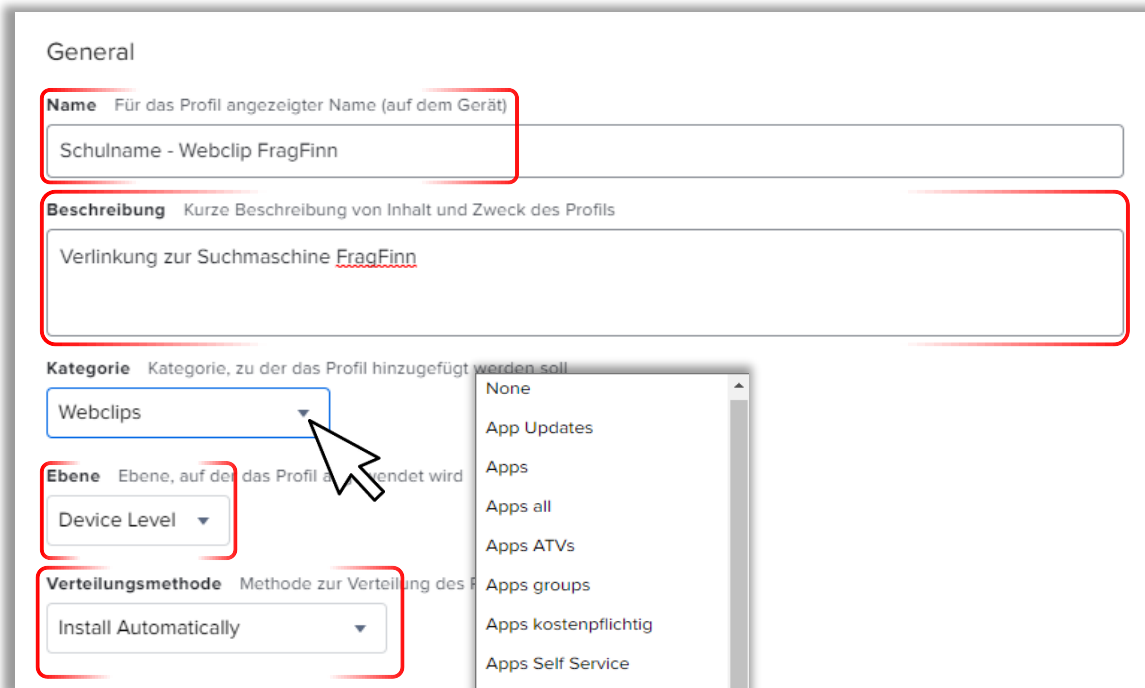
General

Name Für das Profil angezeigter Name (auf dem Gerät)

Schulname - Webclip FragFinn

Beschreibung Kurze Beschreibung von Inhalt und Zweck des Profils

Verlinkung zur Suchmaschine FragFinn

Kategorie Kategorie, zu der das Profil hinzugefügt werden soll

Webclips

Ebene Ebene, auf der das Profil a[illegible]endet wird

Device Level

Verteilungsmethode Methode zur Verteilung des P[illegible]

Install Automatically

None
App Updates
Apps
Apps all
Apps ATVs
Apps groups
Apps kostenpflichtig
Apps Self Service